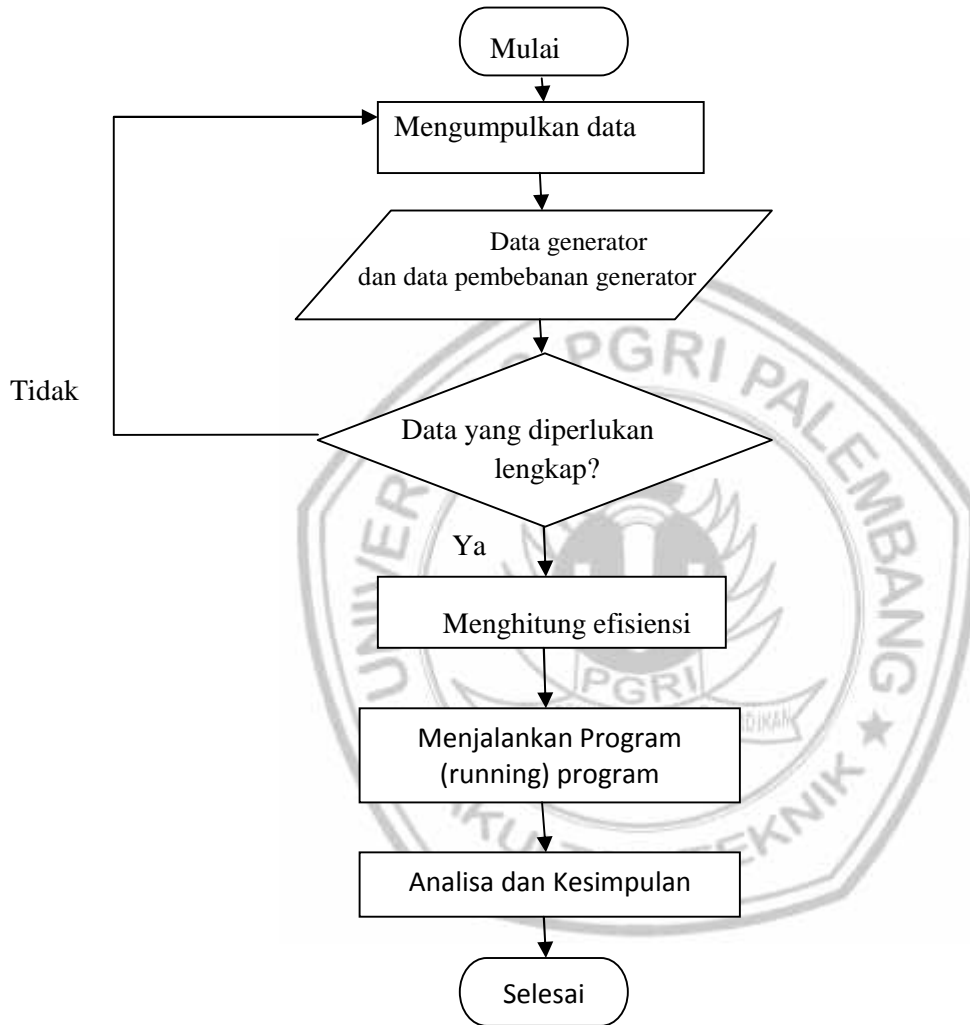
Mulai

Mengumpulkan data

Data generator dan data pembebanan generator

Tidak

Data yang diperlukan lengkap?

Ya

Menghitung efisiensi

Menjalankan Program (running) program

Analisa dan Kesimpulan

Selesai

UNIVERSITAS PGRI PALEMBANG
PGRI
FAKULTAS TEKNIK